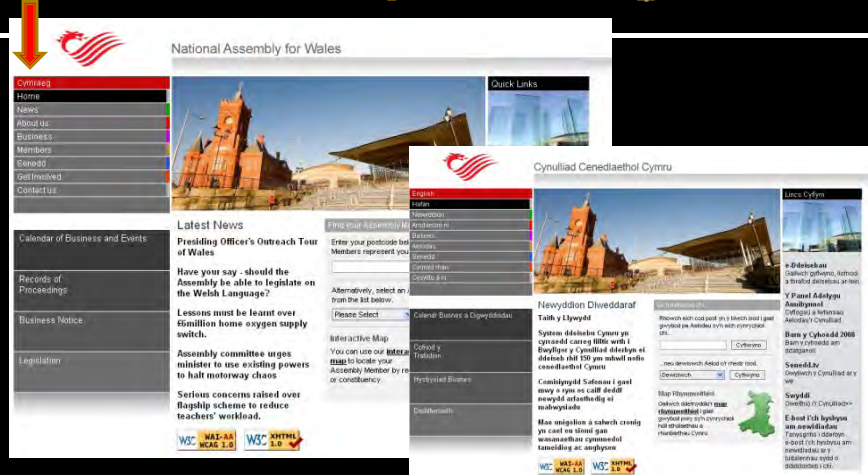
National Assembly for Wales

Cymraeg
Home
News
About us
Business
Members
Senedd
Get Involved
Contact us

Quick Links

Calendar of Business and Events

Records of Proceedings

Business Notice

Legislation

Latest News

Presiding Officer's Outreach Tour of Wales

Have your say - should the Assembly be able to legislate on the Welsh Language?

Lessons must be learnt over £6million home oxygen supply switch.

Assembly committee urges minister to use existing powers to halt motorway chaos

Serious concerns raised over flagship scheme to reduce teachers' workload.

Find your Assembly M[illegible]

Enter your postcode be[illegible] Members represent yo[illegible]

Alternatively, select an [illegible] from the list below.

Please Select

Interactive Map

You can use our interact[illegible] map to locate your Assembly Member by re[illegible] or constituency.

W3C WAI-AA WCAG 1.0
W3C XHTML 1.0

Cynulliad Cenedlaethol Cymru

English
Hafan
Newyddion
Amdanom ni
Busnes
Aelodau
Senedd
Cymryd rhan
Cysylltu â ni

Lincs Cyflym

Calendr Busnes a Digwyddiadau

Cofnod y Trafodion

Hysbysiad Busnes

Deddfwriaeth

Newyddion Diweddaraf

Taith y Llywydd

System ddelsebu Cymru yn cyrraedd carreg filltir wrth i Bwyllgor y Cynulliad dderbyn ei ddeiseb rhif 150 yn mhwll nofio cenedlaethol Cymru

Comisiynydd Safonau i gael mwy o rym os caiff deddf newydd arfaethedig ei mabwysiadu

Mae ungolion a sâwch cronig yn cael eu siomi gan wasanaethau cymunedol taneidiog ac anghyson

Go hwnnwch chi...

Rhowch eich cod post yn y blwch isod i gael gwybod pa Aelodau sy'n eich cynrychioli chi...

Cyflwyno

...neu dewiswch Aelod o'r rhestr isod.

Dewiswch

Cyflwyno

Map Rhyngweithiol

Gallwch ddefnyddio'n map rhyngweithiol i gael gwybod pwy sy'n cynrychioli neill etholaethau a rhanbarthau Cymru

e-Ddeisebau
Gallwch gyflwyno, llofnodi a thrafod deisebau ar-lein.

Y Panel Adolygu Annibynnol
Cyflogau a lwfansau Aelodau'r Cynulliad

Barn y Cyhoedd 2008
Barn y cyhoedd am adolygiadau

Senedd.tv
Gwyliwch y Cynulliad ar y we

Swyddi
Swyddi yn y Cynulliad

E-bost i'ch hysbysu am newyddion
Tanysgrifio i dderbyn e-bost i'ch hysbysu am newyddion ac y bwletinau sydd o ddiddordeb i chi.

W3C WAI-AA WCAG 1.0
W3C XHTML 1.0